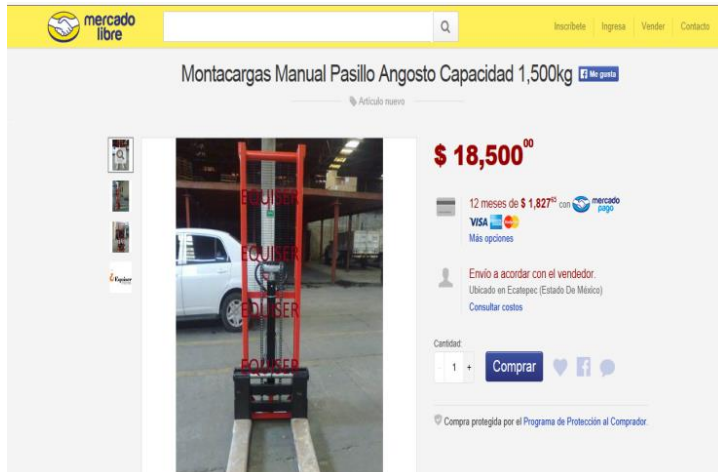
mercado libre

Inscríbete | Ingresa | Vender | Contacto

Montacargas Manual Pasillo Angosto Capacidad 1,500kg

Me gusta

Artículo nuevo

EQUISER
EQUISER
EQUISER
EQUISER

Equiser

$ 18,500$^{00}$

12 meses de $ 1,827$^{83}$ con mercado pago

VISA

Más opciones

Envío a acordar con el vendedor.

Ubicado en Ecatepec (Estado De México)

Consultar costos

Cantidad:

- 1 +

Comprar

Compra protegida por el Programa de Protección al Comprador.